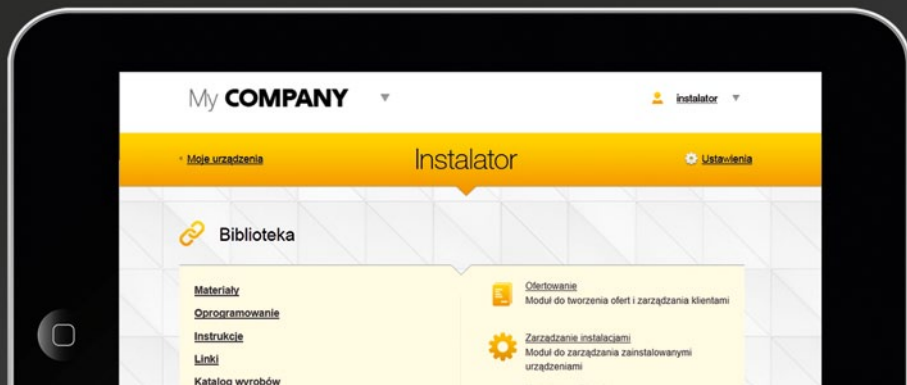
My COMPANY

instalator

‹ Moje urządzenia

Instalator

Ustawienia

Biblioteka

Materiały

Oprogramowanie

Instrukcje

Linki

Katalog wyrobów

Ofertowanie
Moduł do tworzenia ofert i zarządzania klientami

Zarządzanie instalacjami
Moduł do zarządzania zainstalowanymi urządzeniami